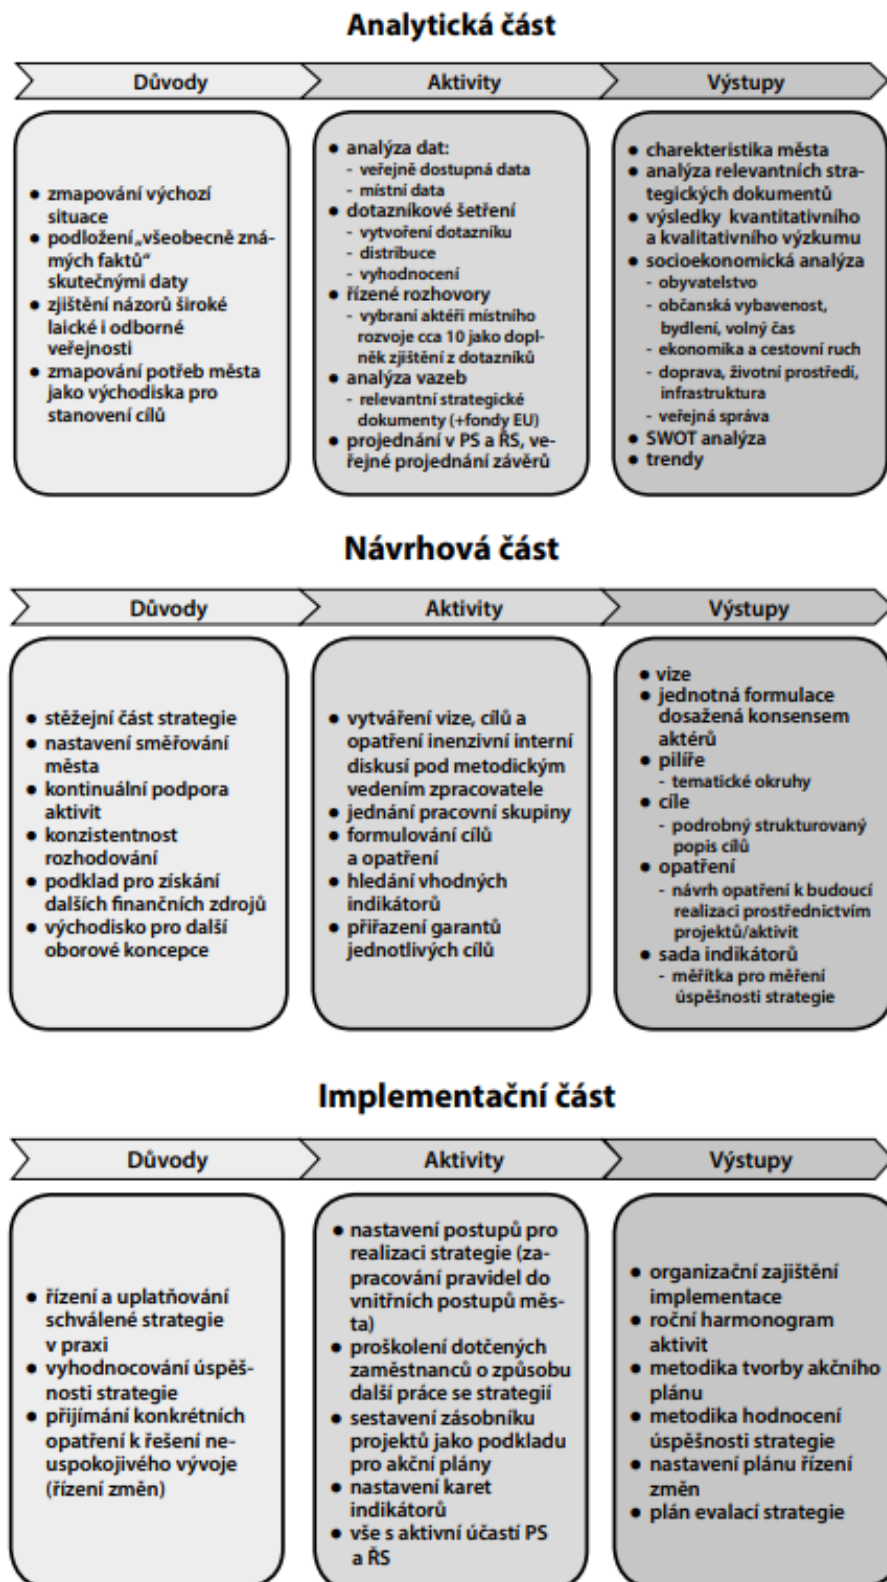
Analytická část

Důvody

Aktivity

Výstupy

• zmapování výchozí situace
• podložení „všeobecně známých faktů“ skutečnými daty
• zjištění názorů široké laické i odborné veřejnosti
• zmapování potřeb města jako východiska pro stanovení cílů

• analýza dat:
- veřejně dostupná data
- místní data
• dotazníkové šetření
- vytvoření dotazníku
- distribuce
- vyhodnocení
• řízené rozhovory
- vybraní aktéři místního rozvoje cca 10 jako doplněk zjištění z dotazníků
• analýza vazeb
- relevantní strategické dokumenty (+fondy EU)
• projednání v PS a ŘS, veřejné projednání závěrů

• charekteristika města
• analýza relevantních strategických dokumentů
• výsledky kvantitativního a kvalitativního výzkumu
• socioekonomická analýza
- obyvatelstvo
- občanská vybavenost, bydlení, volný čas
- ekonomika a cestovní ruch
- doprava, životní prostředí, infrastruktura
- veřejná správa
• SWOT analýza
• trendy

Návrhová část

Důvody

Aktivity

Výstupy

• stěžejní část strategie
• nastavení směřování města
• kontinuální podpora aktivit
• konzistentnost rozhodování
• podklad pro získání dalších finančních zdrojů
• východisko pro další oborové koncepce

• vytváření vize, cílů a opatření inenzivní interní diskusí pod metodickým vedením zpracovatele
• jednání pracovní skupiny
• formulování cílů a opatření
• hledání vhodných indikátorů
• přiřazení garantů jednotlivých cílů

• vize
• jednotná formulace dosažená konsensem aktérů
• pilíře
- tematické okruhy
• cíle
- podrobný strukturovaný popis cílů
• opatření
- návrh opatření k budoucí realizaci prostřednictvím projektů/aktivit
• sada indikátorů
- měřítka pro měření úspěšnosti strategie

Implementační část

Důvody

Aktivity

Výstupy

• řízení a uplatňování schválené strategie v praxi
• vyhodnocování úspěšnosti strategie
• přijímání konkrétních opatření k řešení neuspokojivého vývoje (řízení změn)

• nastavení postupů pro realizaci strategie (zapracování pravidel do vnitřních postupů města)
• proškolení dotčených zaměstnanců o způsobu další práce se strategií
• sestavení zásobníku projektů jako podkladu pro akční plány
• nastavení karet indikátorů
• vše s aktivní účastí PS a ŘS

• organizační zajištění implementace
• roční harmonogram aktivit
• metodika tvorby akčního plánu
• metodika hodnocení úspěšnosti strategie
• nastavení plánu řízení změn
• plán evalací strategie